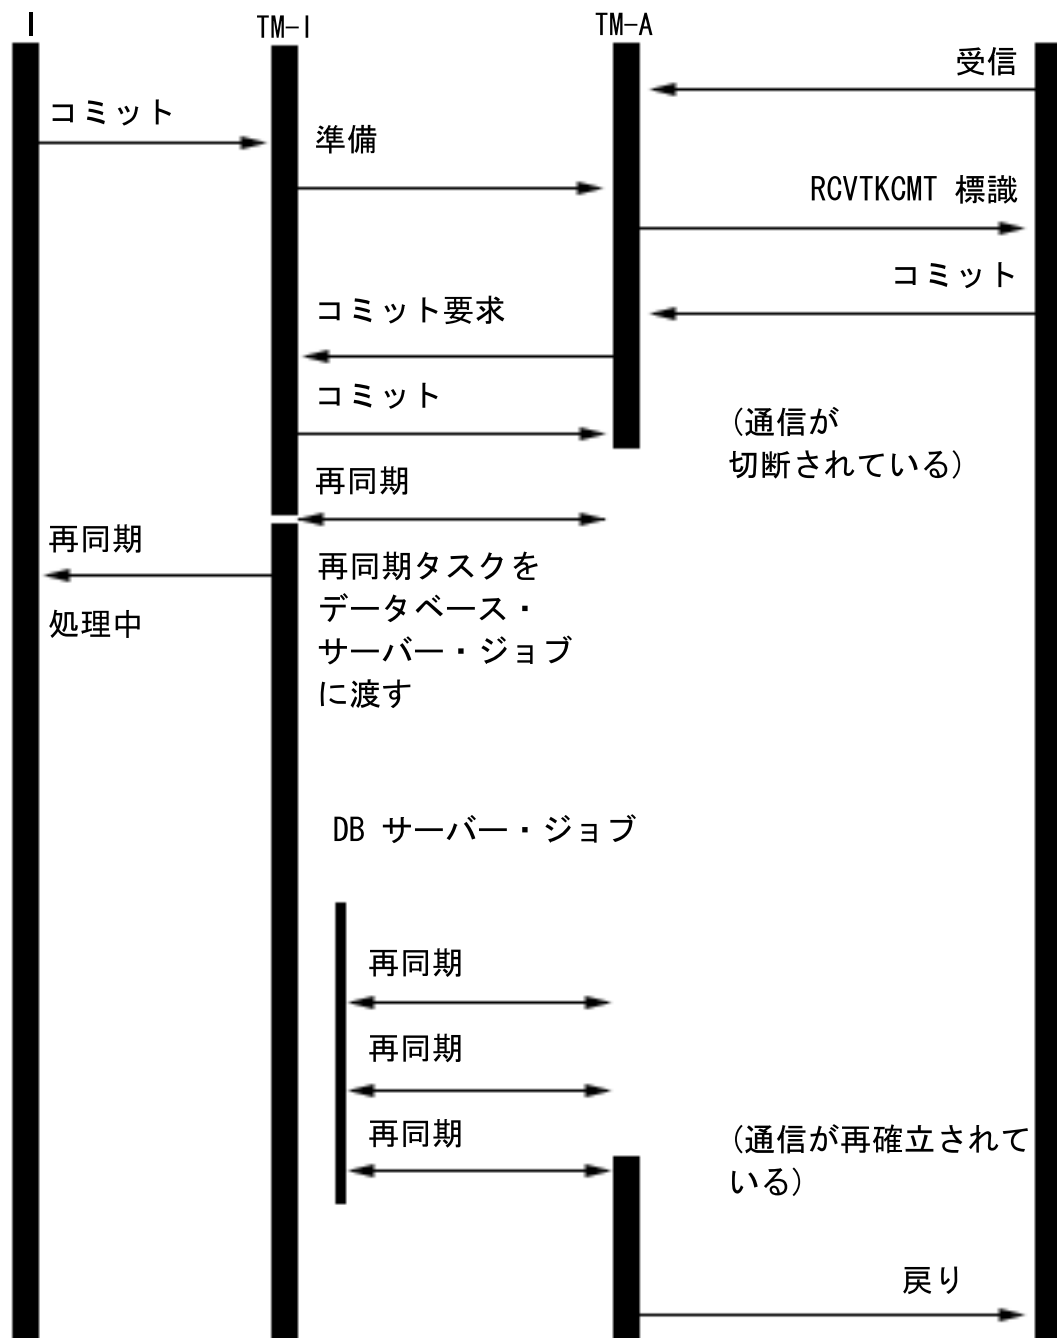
I

TM-I

TM-A

受信

コミット

準備

RCVTKCMT 標識

コミット

コミット要求

コミット

(通信が切断されている)

再同期

再同期

再同期タスクをデータベース・サーバー・ジョブに渡す

処理中

DB サーバー・ジョブ

再同期

再同期

再同期

(通信が再確立されている)

戻り